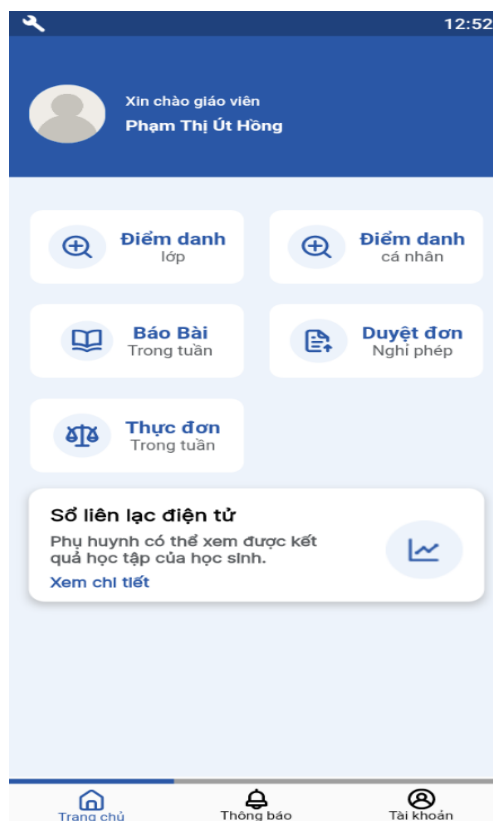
12:52

Xin chào giáo viên
Phạm Thị Út Hồng

Điểm danh
lớp

Điểm danh
cá nhân

Báo Bài
Trong tuần

Duyệt đơn
Nghỉ phép

Thực đơn
Trong tuần

Sổ liên lạc điện tử
Phụ huynh có thể xem được kết quả học tập của học sinh.
Xem chi tiết

Trang chủ
Thông báo
Tài khoản